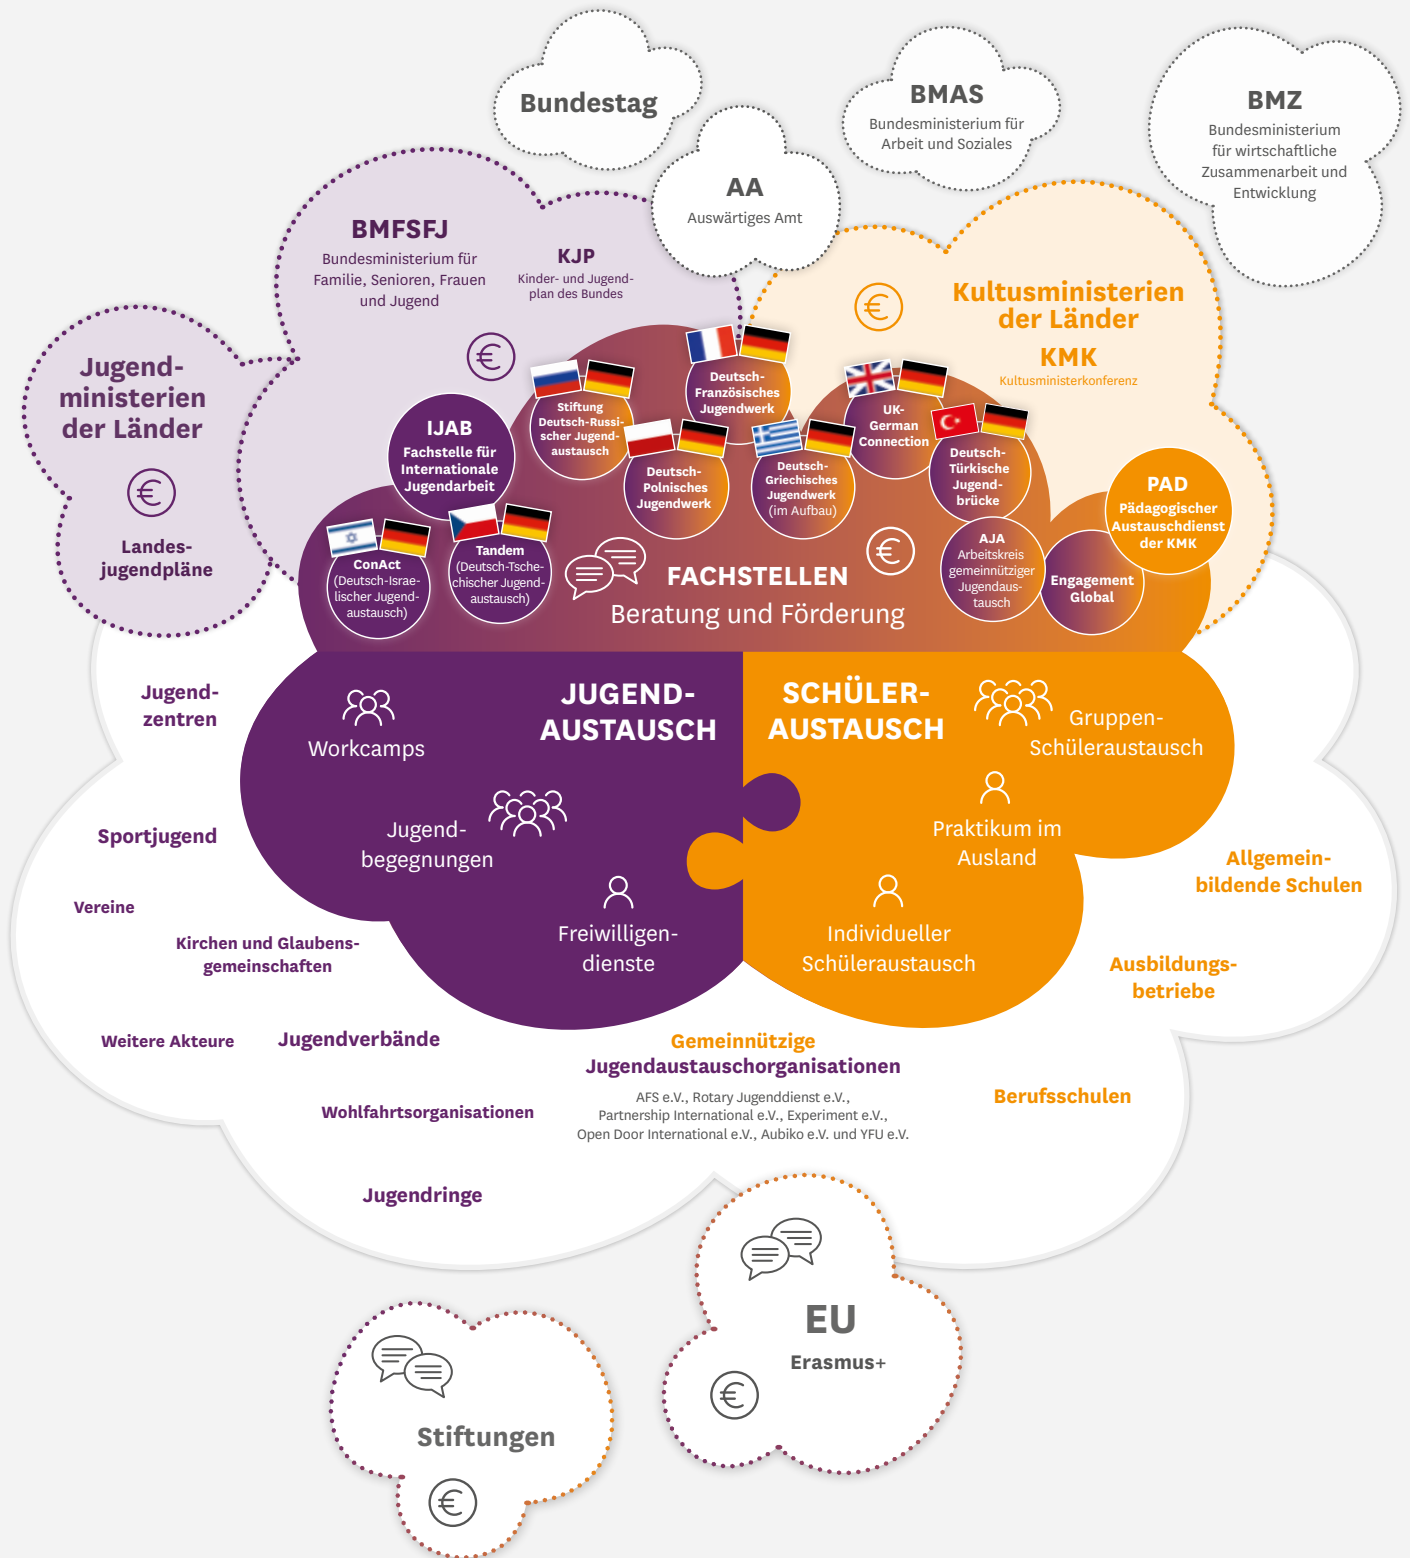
Bundestag

BMAS
Bundesministerium für Arbeit und Soziales

BMZ
Bundesministerium für wirtschaftliche Zusammenarbeit und Entwicklung

AA
Auswärtiges Amt

BMFSFJ
Bundesministerium für Familie, Senioren, Frauen und Jugend

KJP
Kinder- und Jugendplan des Bundes

Jugendministerien der Länder

Landesjugendpläne

Kultusministerien der Länder
KMK
Kultusministerkonferenz

IJAB
Fachstelle für Internationale Jugendarbeit

Stiftung Deutsch-Russischer Jugendaustausch

Deutsch-Französisches Jugendwerk

Deutsch-Polnisches Jugendwerk

Deutsch-Griechisches Jugendwerk (im Aufbau)

UK-German Connection

Deutsch-Türkische Jugendbrücke

PAD
Pädagogischer Austauschdienst der KMK

ConAct (Deutsch-Israelischer Jugendaustausch)

Tandem (Deutsch-Tschechischer Jugendaustausch)

FACHSTELLEN
Beratung und Förderung

AJA
Arbeitskreis gemeinnütziger Jugendaustausch

Engagement Global

JUGEND-AUSTAUSCH

Workcamps

Jugendbegegnungen

Freiwilligendienste

SCHÜLER-AUSTAUSCH

Gruppen-Schüleraustausch

Praktikum im Ausland

Individueller Schüleraustausch

Jugendzentren

Sportjugend

Vereine

Kirchen und Glaubensgemeinschaften

Weitere Akteure

Jugendverbände

Wohlfahrtsorganisationen

Jugendringe

Gemeinnützige Jugendaustauschorganisationen
AFS e.V., Rotary Jugenddienst e.V., Partnership International e.V., Experiment e.V., Open Door International e.V., Aubiko e.V. und YFU e.V.

Allgemeinbildende Schulen

Ausbildungsbetriebe

Berufsschulen

EU
Erasmus+

Stiftungen